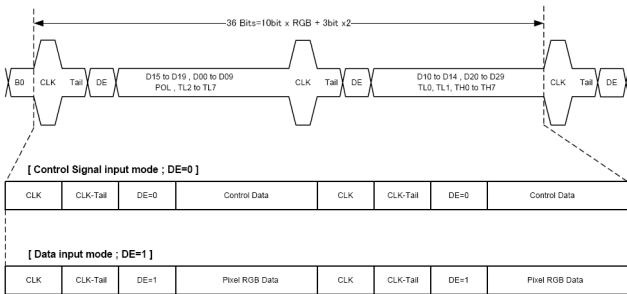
36 Bits=10bit x RGB + 3bit x2

B0 CLK Tail DE D15 to D19 , D00 to D09 POL , TL2 to TL7 CLK Tail DE D10 to D14 , D20 to D29 TL0, TL1, TH0 to TH7 CLK Tail DE

[ Control Signal input mode ; DE=0 ]

| CLK | CLK-Tail | DE=0 | Control Data | CLK | CLK-Tail | DE=0 | Control Data |
|---|---|---|---|---|---|---|---|

[ Data input mode ; DE=1 ]

| CLK | CLK-Tail | DE=1 | Pixel RGB Data | CLK | CLK-Tail | DE=1 | Pixel RGB Data |
|---|---|---|---|---|---|---|---|